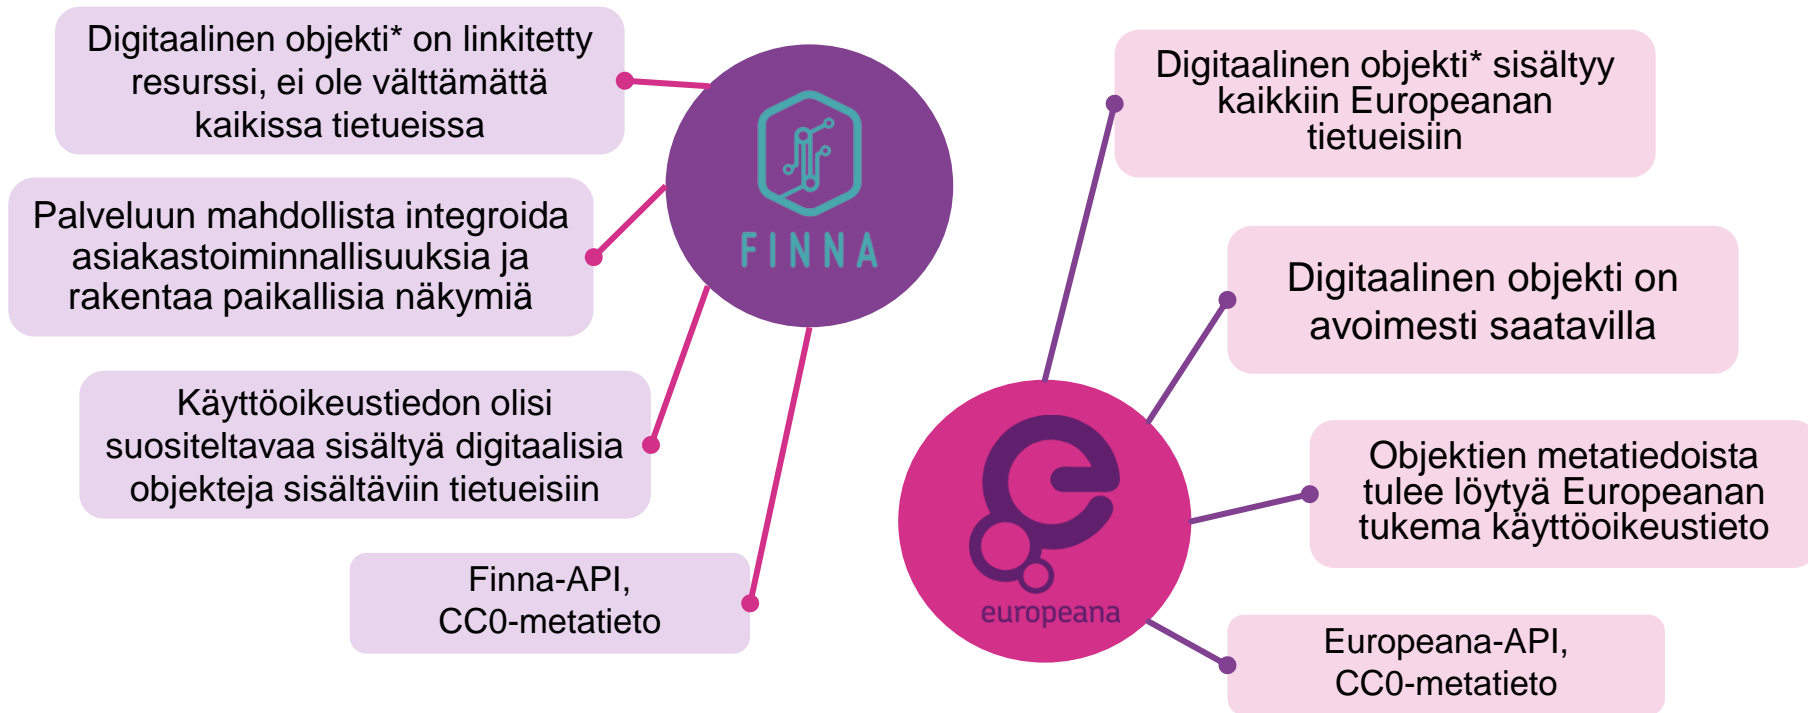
Digitaalinen objekti* on linkitetty resurssi, ei ole välttämättä kaikissa tietueissa

Palveluun mahdollista integroida asiakastoiminnallisuuksia ja rakentaa paikallisia näkymiä

Käyttöoikeustiedon olisi suositeltavaa sisältyä digitaalisia objekteja sisältäviin tietueisiin

Finna-API, CC0-metatieto

FINNA

Digitaalinen objekti* sisältyy kaikkiin Europeanan tietueisiin

Digitaalinen objekti on avoimesti saatavilla

Objektien metatiedoista tulee löytyä Europeanan tukema käyttöoikeustieto

Europeana-API, CC0-metatieto

europeana